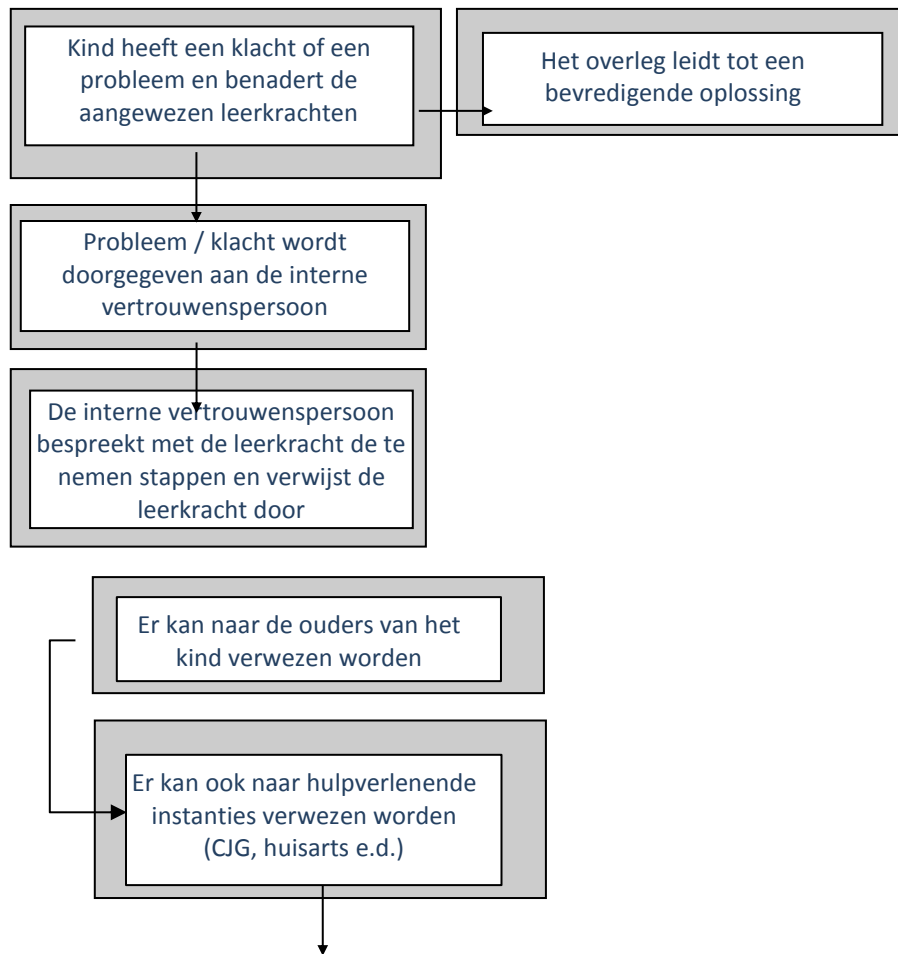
Kind heeft een klacht of een probleem en benadert de aangewezen leerkrachten

Het overleg leidt tot een bevredigende oplossing

Probleem / klacht wordt doorgegeven aan de interne vertrouwenspersoon

De interne vertrouwenspersoon bespreekt met de leerkracht de te nemen stappen en verwijst de leerkracht door

Er kan naar de ouders van het kind verwezen worden

Er kan ook naar hulpverlenende instanties verwezen worden (CJG, huisarts e.d.)